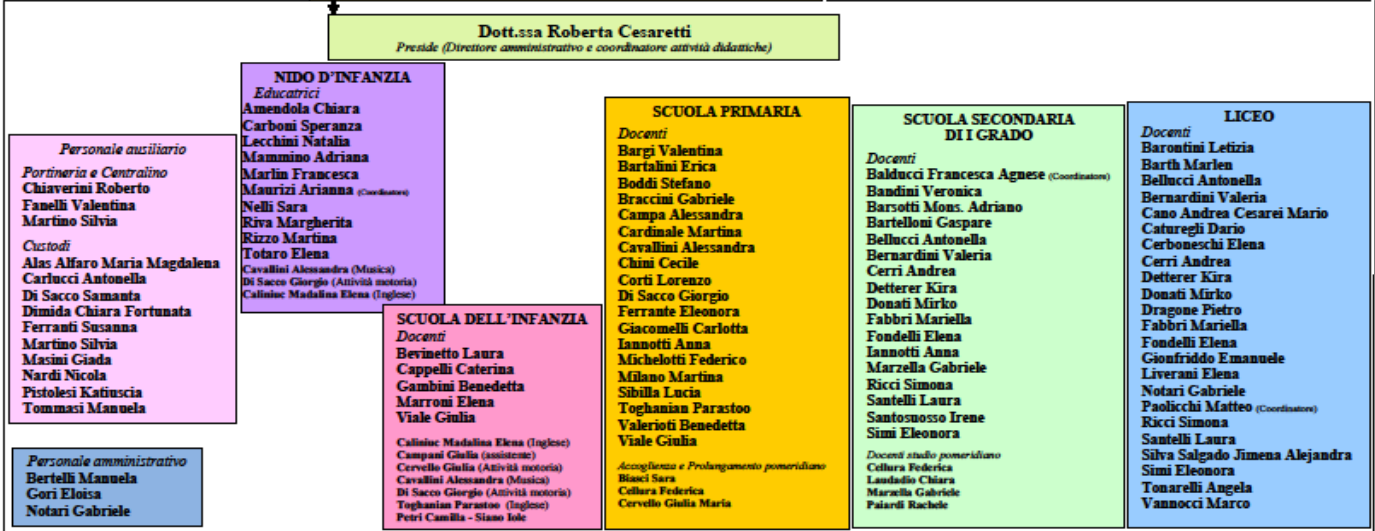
Dott.ssa Roberta Cesaretti
Preside (Direttore amministrativo e coordinatore attività didattiche)

Personale ausiliario
Portineria e Centralino
Chiaverini Roberto
Fanelli Valentina
Martino Silvia
Custodi
Alas Alfaro Maria Magdalena
Carlucci Antonella
Di Sacco Samanta
Dimida Chiara Fortunata
Ferranti Susanna
Martino Silvia
Masini Giada
Nardi Nicola
Pistolesi Katiuscia
Tommasi Manuela

Personale amministrativo
Bertelli Manuela
Gori Eloisa
Notari Gabriele

NIDO D'INFANZIA
Educatrici
Amendola Chiara
Carboni Speranza
Lecchini Natalia
Mammino Adriana
Marlin Francesca
Maurizi Arianna (Coordinatore)
Nelli Sara
Riva Margherita
Rizzo Martina
Totaro Elena
Cavallini Alessandra (Musica)
Di Sacco Giorgio (Attività motoria)
Caliniuc Madalina Elena (Inglese)

SCUOLA DELL'INFANZIA
Docenti
Bevinetto Laura
Cappelli Caterina
Gambini Benedetta
Marroni Elena
Viale Giulia
Caliniuc Madalina Elena (Inglese)
Campani Giulia (assistente)
Cervello Giulia (Attività motoria)
Cavallini Alessandra (Musica)
Di Sacco Giorgio (Attività motoria)
Toghanian Parastoo (Inglese)
Petri Camilla - Siano Iole

SCUOLA PRIMARIA
Docenti
Bargi Valentina
Bartalini Erica
Boddi Stefano
Braccini Gabriele
Campa Alessandra
Cardinale Martina
Cavallini Alessandra
Chini Cecile
Corti Lorenzo
Di Sacco Giorgio
Ferrante Eleonora
Giacomelli Carlotta
Iannotti Anna
Michelotti Federico
Milano Martina
Sibilla Lucia
Toghanian Parastoo
Valerioti Benedetta
Viale Giulia
Accoglienza e Prolungamento pomeridiano
Biasci Sara
Cellura Federica
Cervello Giulia Maria

SCUOLA SECONDARIA DI I GRADO
Docenti
Balducci Francesca Agnese (Coordinatore)
Bandini Veronica
Barsotti Mons. Adriano
Bartelloni Gaspare
Bellucci Antonella
Bernardini Valeria
Cerri Andrea
Detterer Kira
Donati Mirko
Fabbri Mariella
Fondelli Elena
Iannotti Anna
Marzella Gabriele
Ricci Simona
Santelli Laura
Santosuosso Irene
Simi Eleonora
Docenti studio pomeridiano
Cellura Federica
Laudadio Chiara
Marzella Gabriele
Paiardi Rachele

LICEO
Docenti
Barontini Letizia
Barth Marlen
Bellucci Antonella
Bernardini Valeria
Cano Andrea Cesarei Mario
Caturegli Dario
Cerboneschi Elena
Cerri Andrea
Detterer Kira
Donati Mirko
Dragone Pietro
Fabbri Mariella
Fondelli Elena
Gionfriddo Emanuele
Liverani Elena
Notari Gabriele
Paolicchi Matteo (Coordinatore)
Ricci Simona
Santelli Laura
Silva Salgado Jimena Alejandra
Simi Eleonora
Tonarelli Angela
Vannocci Marco